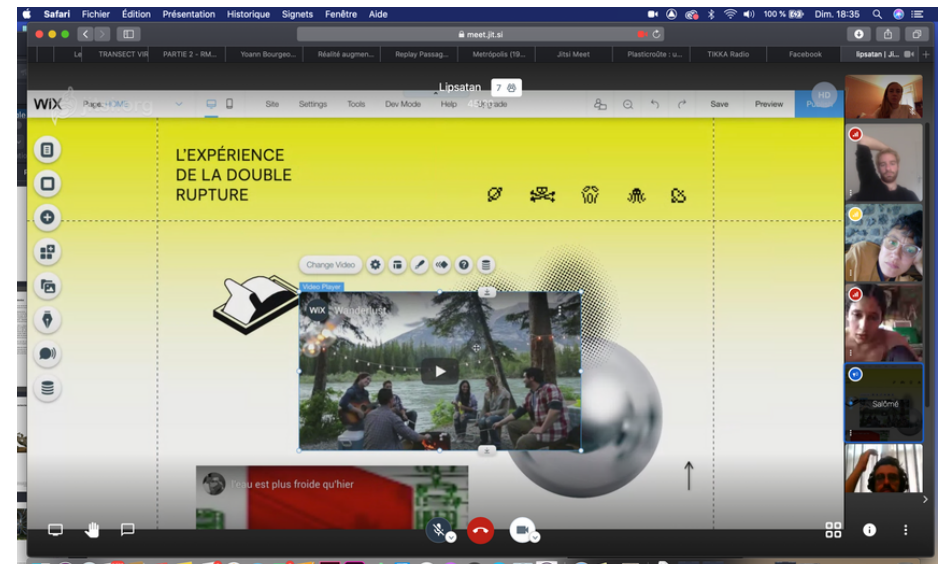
Safari Fichier Édition Présentation Historique Signets Fenêtre Aide

100 % Dim. 18:35

meet.jit.si

TRANSECT VIR PARTIE 2 - RM... Yoann Bourgeo... Réalité augmen... Replay Passag... Metropolis (19... Jitsi Meet Plasticroûte : u... TIKKA Radio Facebook lipsatan | Ji...

Lipsatan 7

HD

WIX Page: HOME Site Settings Tools Dev Mode Help Upgrade Save Preview Pu

L'EXPÉRIENCE DE LA DOUBLE RUPTURE

Change Video

Video Player

WIX Wanderlust

L'eau est plus froide qu'hier

Salomé